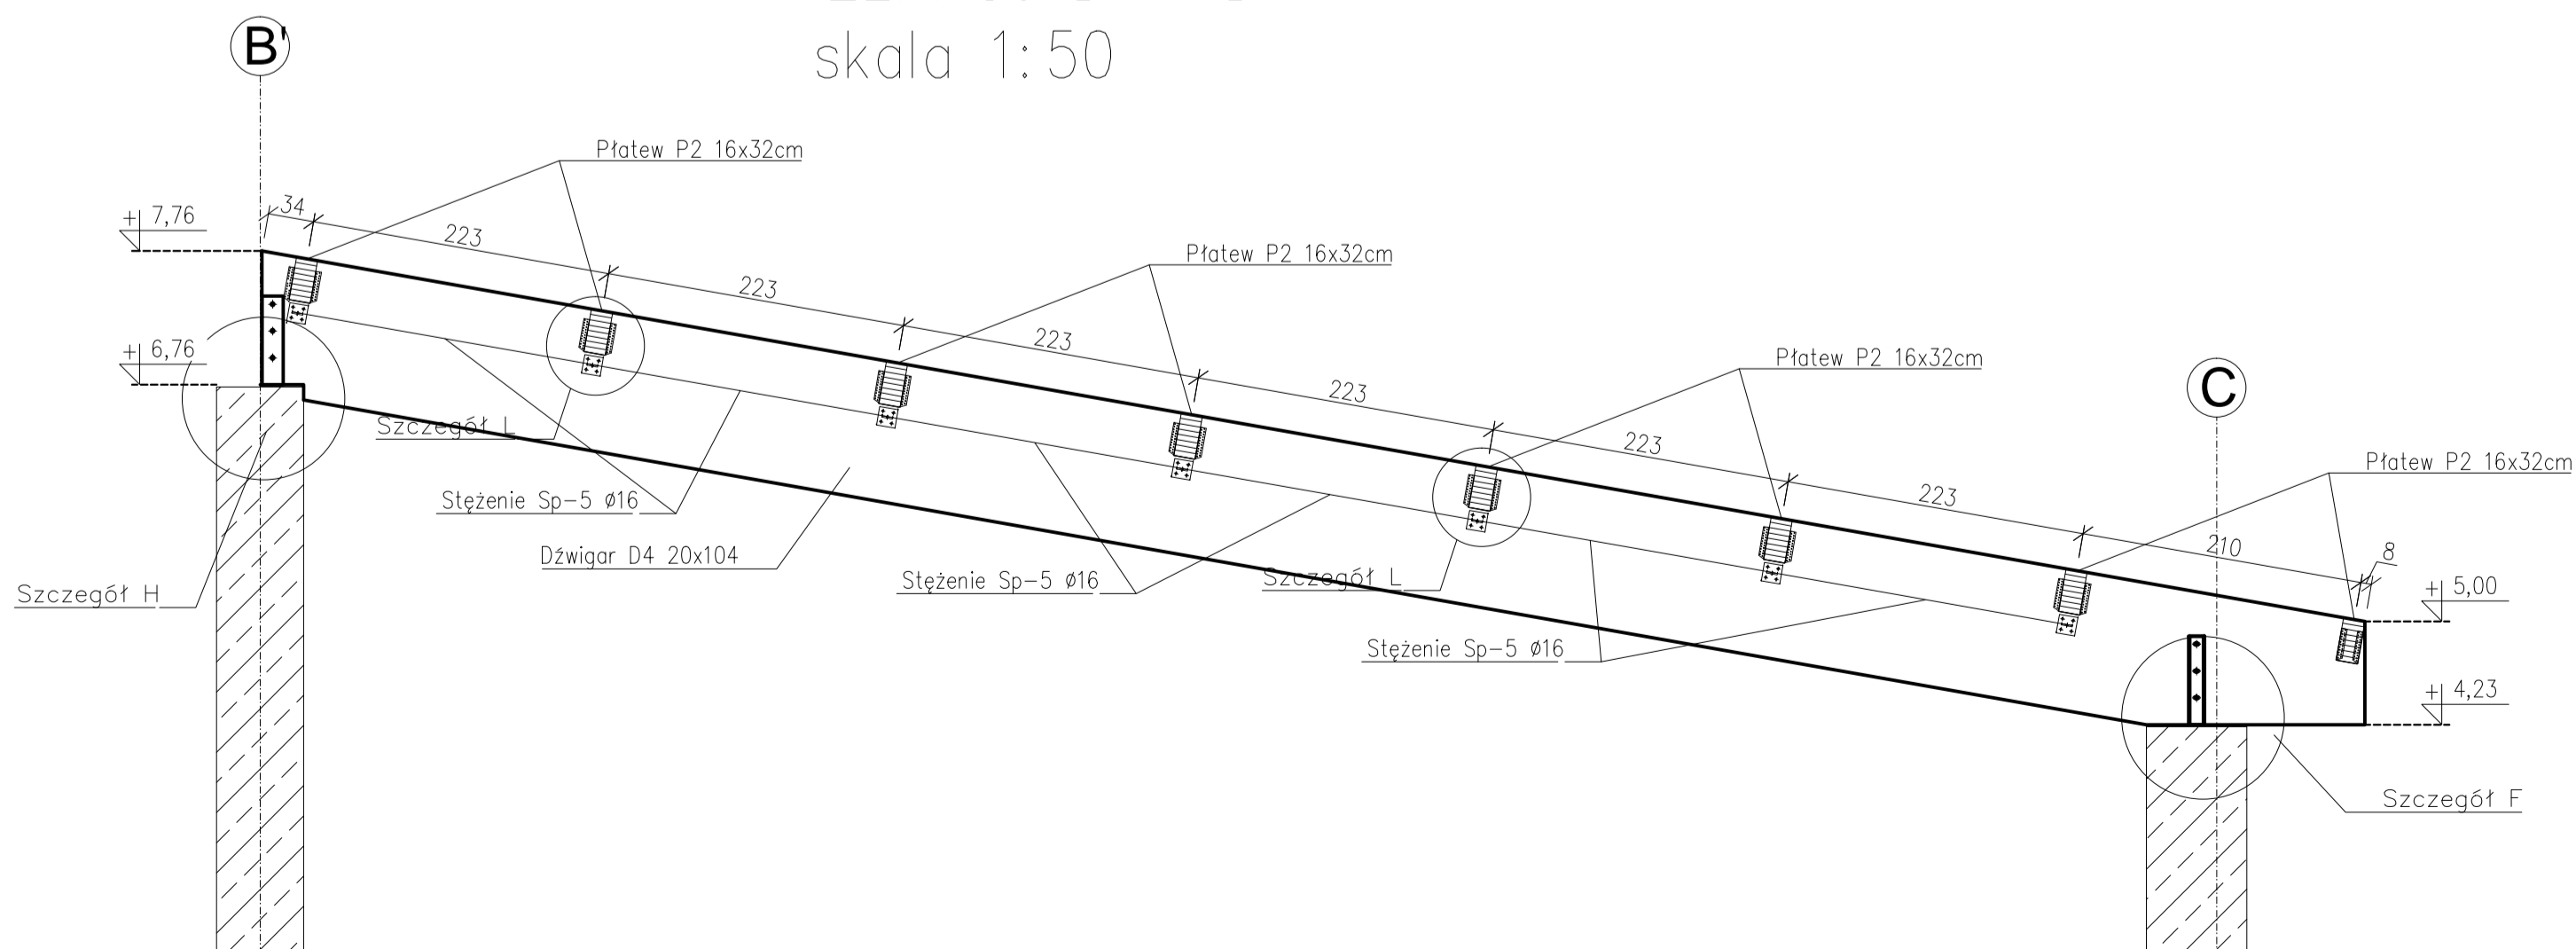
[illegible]
skala 1:50

B'

Płatew P2 16x32cm

7,76

34

223

223

Płatew P2 16x32cm

6,76

223

223

Płatew P2 16x32cm

C

Szczegół L

223

Stężenie Sp-5 ø16

223

Płatew P2 16x32cm

Dźwigar D4 20x104

210

8

Szczegół H

Stężenie Sp-5 ø16

Szczegół L

5,00

Stężenie Sp-5 ø16

4,23

Szczegół F